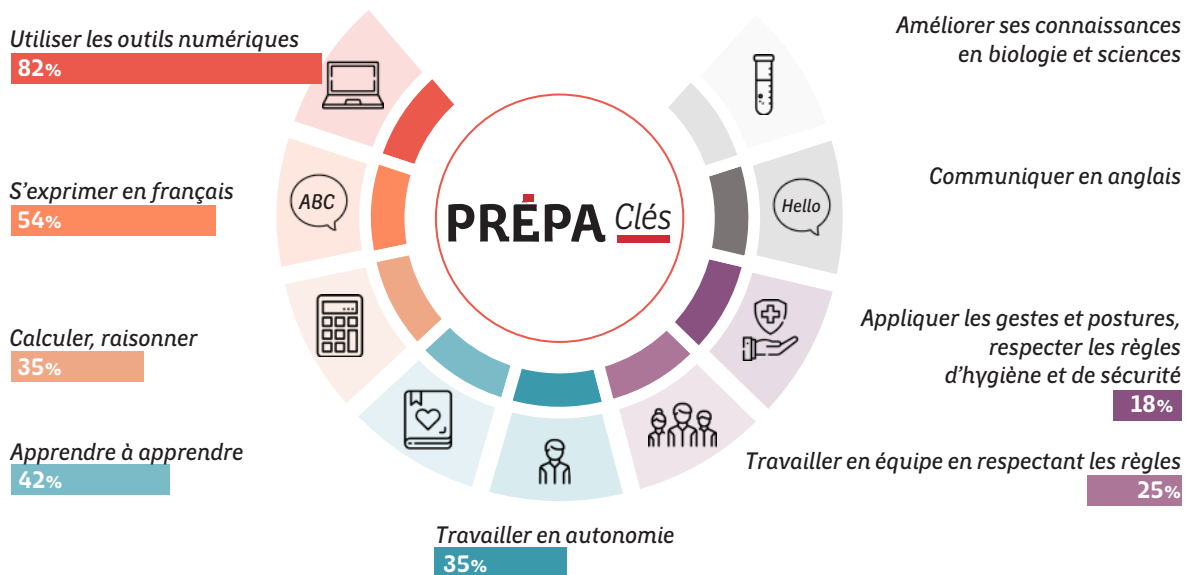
Utiliser les outils numériques
82%

S'exprimer en français
54%

Calculer, raisonner
35%

Apprendre à apprendre
42%

Travailler en autonomie
35%

PRÉPA Clés

ABC

Hello

Améliorer ses connaissances en biologie et sciences

Communiquer en anglais

Appliquer les gestes et postures, respecter les règles d'hygiène et de sécurité
18%

Travailler en équipe en respectant les règles
25%